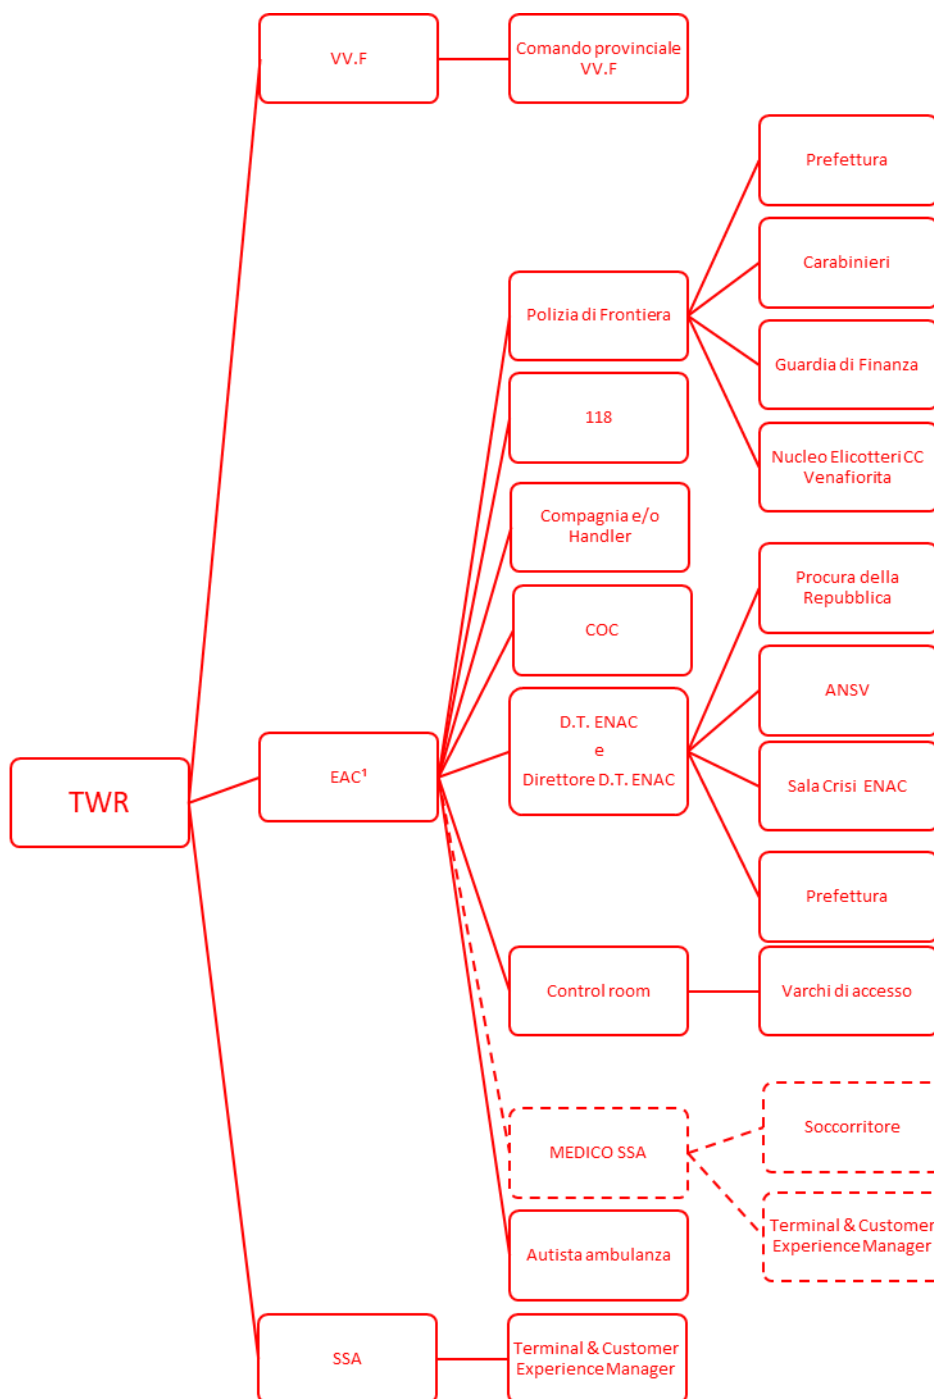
TWR

VV.F

Comando provinciale VV.F

EAC¹

Polizia di Frontiera

Prefettura

Carabinieri

Guardia di Finanza

Nucleo Elicotteri CC Venafiorita

118

Compagnia e/o Handler

COC

D.T. ENAC
e
Direttore D.T. ENAC

Procura della Repubblica

ANSV

Sala Crisi ENAC

Prefettura

Control room

Varchi di accesso

MEDICO SSA

Soccorritore

Terminal & Customer Experience Manager

Autista ambulanza

SSA

Terminal & Customer Experience Manager